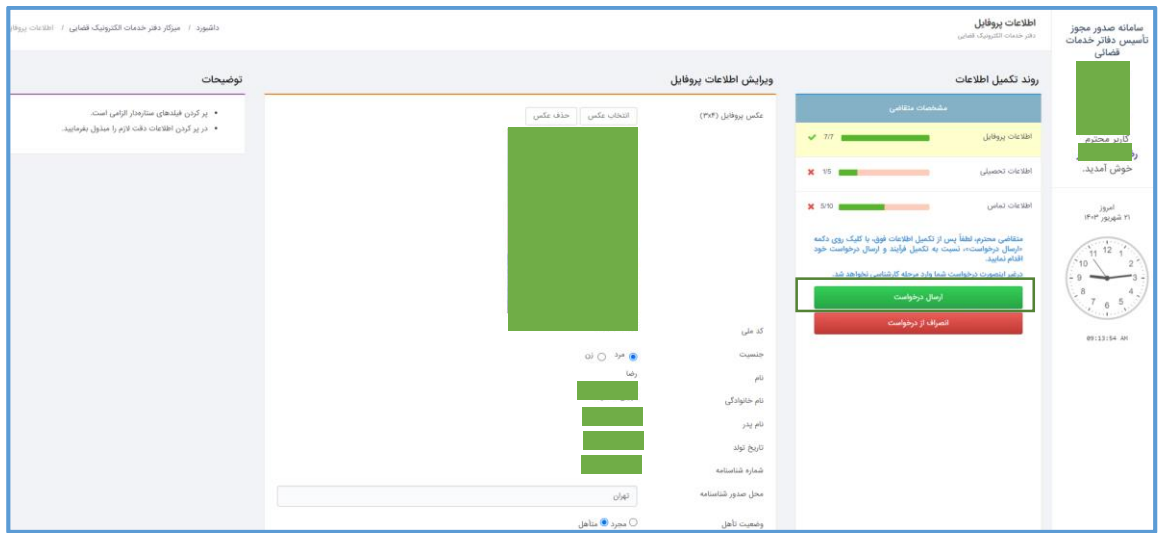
سامانه صدور مجوز تاسیس دفاتر خدمات قضایی

کاربر محترم
خوش آمدید.

امروز
۲۱ شهریور ۱۴۰۳

12 11 1 10 2 9 3 8 4 7 5 6

09:13:54 AM

اطلاعات پروفایل
دفتر خدمات الکترونیک قضایی

داشبورد / میزکار دفتر خدمات الکترونیک قضایی / اطلاعات پروفایل

روند تکمیل اطلاعات

مشخصات متقاضی

اطلاعات پروفایل 7/7

اطلاعات تحصیلی 1/5

اطلاعات تماس 5/10

متقاضی محترم، لطفاً پس از تکمیل اطلاعات فوق، با کلیک روی دکمه «ارسال درخواست»، نسبت به تکمیل فرایند و ارسال درخواست خود اقدام نمایید.

در این صورت درخواست شما وارد مرحله کارشناسی نخواهد شد.

ارسال درخواست

انصراف از درخواست

ویرایش اطلاعات پروفایل

عکس پروفایل (۳×۴)

انتخاب عکس

حذف عکس

کد ملی

جنسیت
مرد
زن

نام
رضا

نام خانوادگی

نام پدر

تاریخ تولد

شماره شناسنامه

محل صدور شناسنامه
تهران

وضعیت تأهل
متأهل
مجرد

توضیحات

• پر کردن فیلدهای ستاره‌دار الزامی است.
• در پر کردن اطلاعات دقت لازم را مبذول بفرمایید.